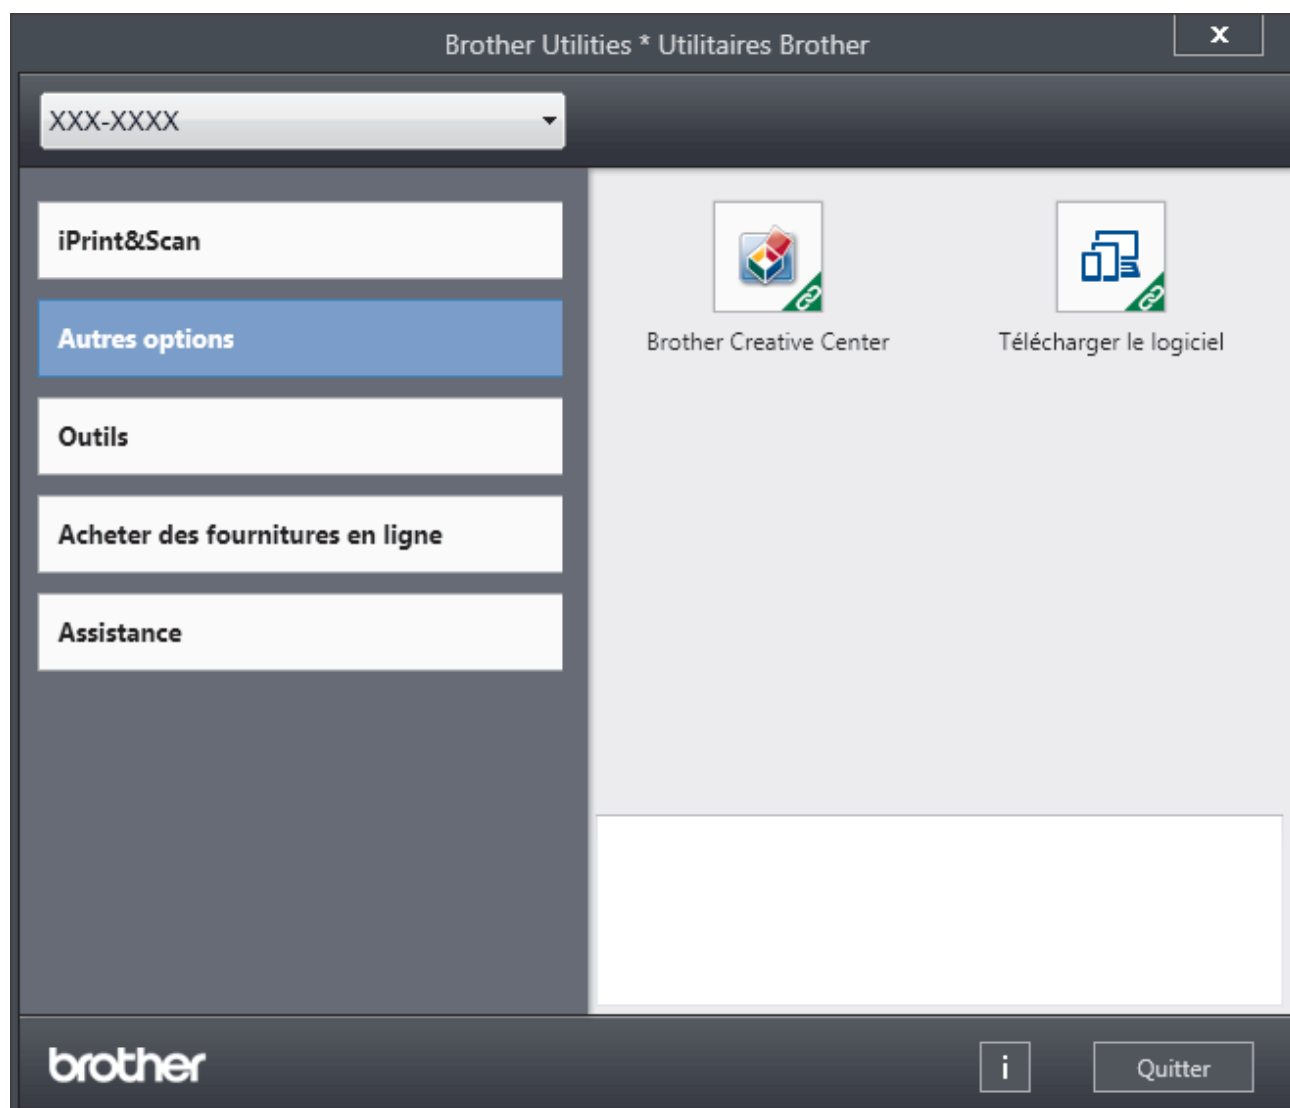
Brother Utilities * Utilitaires Brother

x

XXX-XXXX

iPrint&Scan

Autres options

Outils

Acheter des fournitures en ligne

Assistance

Brother Creative Center

Télécharger le logiciel

brother

i

Quitter